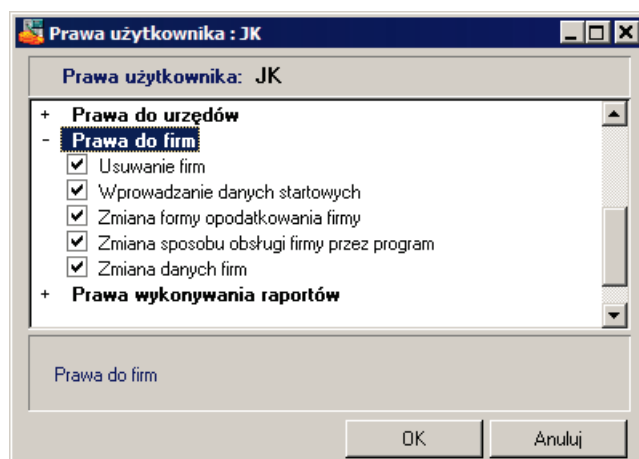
Prawa użytkownika : JK

Prawa użytkownika: JK

+ Prawa do urzędów
- Prawa do firm
Usuwanie firm
Wprowadzanie danych startowych
Zmiana formy opodatkowania firmy
Zmiana sposobu obsługi firmy przez program
Zmiana danych firm
+ Prawa wykonywania raportów

Prawa do firm

OK
Anuluj